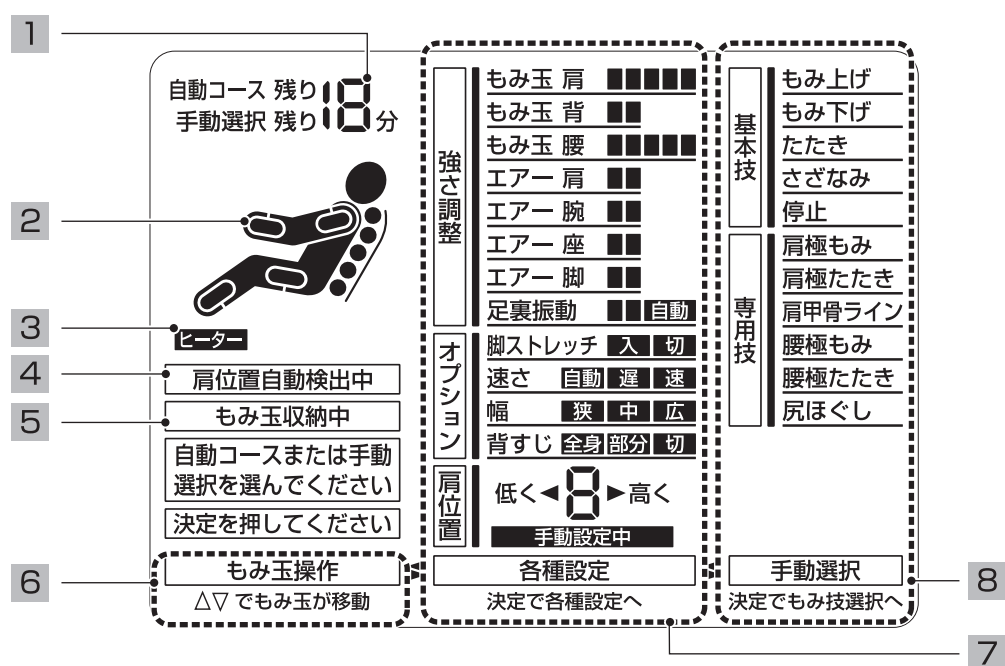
1

自動コース 残り
手動選択 残り 18 分

2

3
ヒーター

4
肩位置自動検出中

5
もみ玉収納中

自動コースまたは手動選択を選んでください

決定を押してください

6
もみ玉操作
△▽ でもみ玉が移動

強さ調整
もみ玉 肩
もみ玉 背
もみ玉 腰
エアー 肩
エアー 腕
エアー 座
エアー 脚
足裏振動 自動

オプション
脚ストレッチ 入 切
速さ 自動 遅 速
幅 狭 中 広
背すじ 全身 部分 切

肩位置
低く◄ 8 ►高く
手動設定中

各種設定
決定で各種設定へ

7

基本技
もみ上げ
もみ下げ
たたき
さざなみ
停止

専用技
肩極もみ
肩極たたき
肩甲骨ライン
腰極もみ
腰極たたき
尻ほぐし

手動選択
決定でもみ技選択へ

8